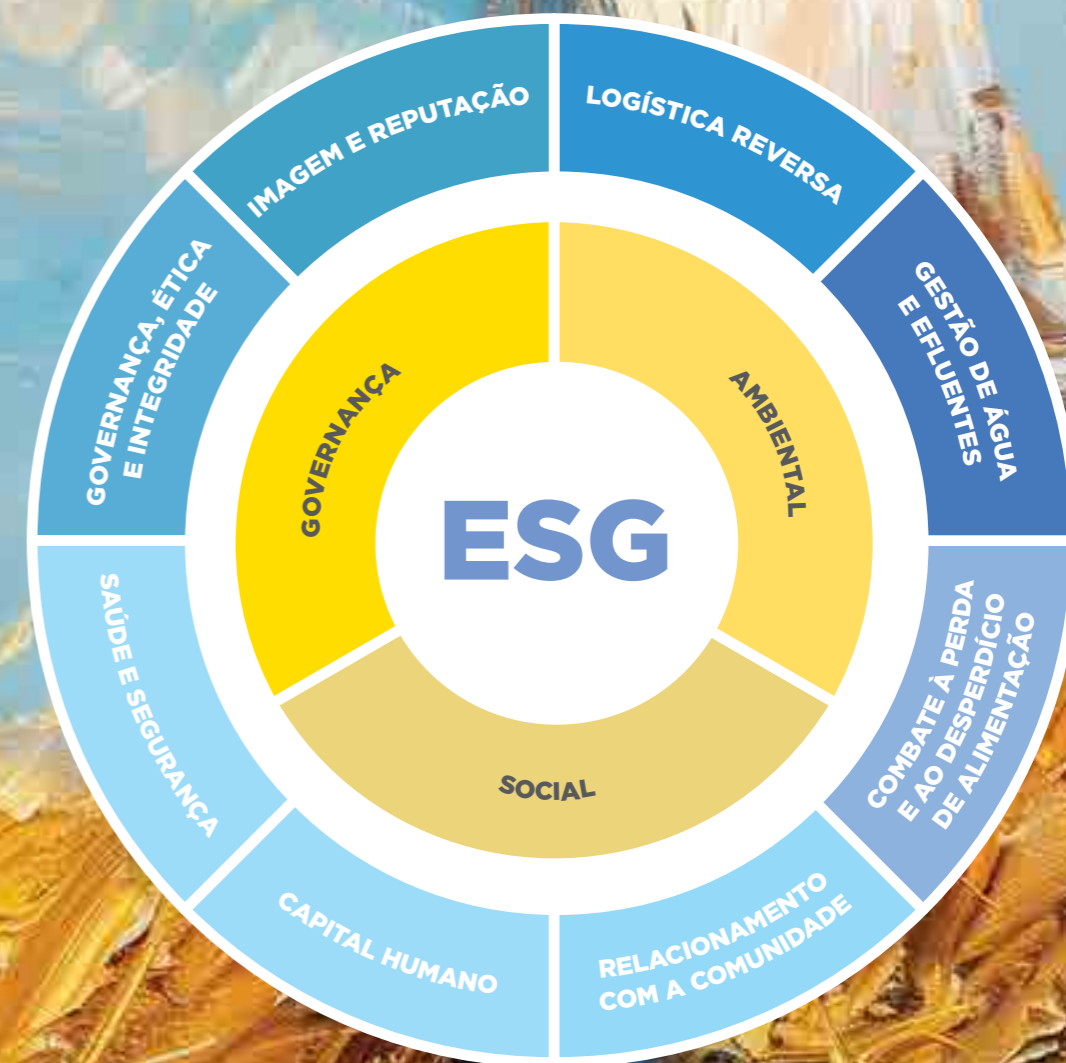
ESG

GOVERNANÇA

AMBIENTAL

SOCIAL

IMAGEM E REPUTAÇÃO

LOGÍSTICA REVERSA

GESTÃO DE ÁGUA E EFLUENTES

COMBATE À PERDA E AO DESPERDÍCIO DE ALIMENTAÇÃO

RELACIONAMENTO COM A COMUNIDADE

CAPITAL HUMANO

SAÚDE E SEGURANÇA

GOVERNANÇA, ÉTICA E INTEGRIDADE